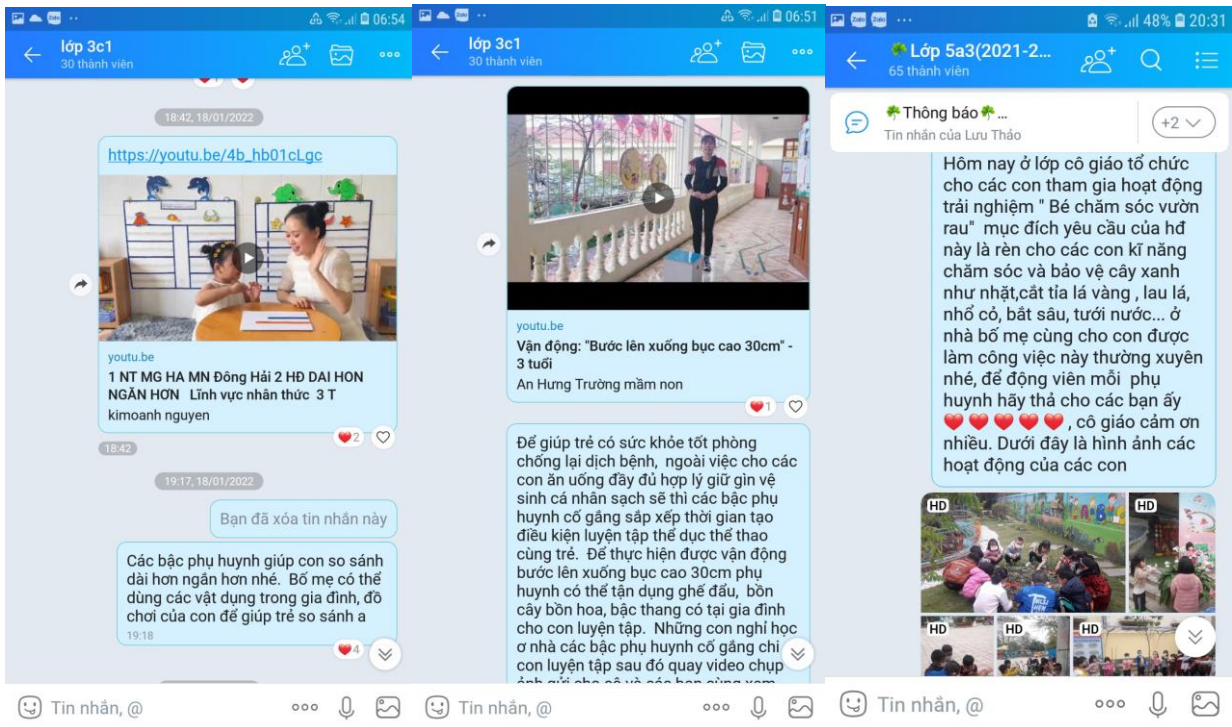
06:54

lớp 3c1
30 thành viên

18:42, 18/01/2022

https://youtu.be/4b_hb01cLgc

youtu.be
1 NT MG HA MN Đông Hải 2 HĐ DAI HON NGĂN HƠN Lĩnh vực nhân thức 3 T
kimoanh nguyen

2

18:42

19:17, 18/01/2022

Bạn đã xóa tin nhắn này

Các bậc phụ huynh giúp con so sánh dài hơn ngắn hơn nhé. Bố mẹ có thể dùng các vật dụng trong gia đình, đồ chơi của con để giúp trẻ so sánh a
19:18

4

Tin nhắn, @

06:51

lớp 3c1
30 thành viên

youtu.be
Vận động: "Bước lên xuống bục cao 30cm" - 3 tuổi
An Hưng Trường mầm non

1

Để giúp trẻ có sức khỏe tốt phòng chống lại dịch bệnh, ngoài việc cho các con ăn uống đầy đủ hợp lý giữ gìn vệ sinh cá nhân sạch sẽ thì các bậc phụ huynh cố gắng sắp xếp thời gian tạo điều kiện luyện tập thể dục thể thao cùng trẻ. Để thực hiện được vận động bước lên xuống bục cao 30cm phụ huynh có thể tận dụng ghế đẩu, bồn cây bồn hoa, bậc thang có tại gia đình cho con luyện tập. Những con nghỉ học ơ nhà các bậc phụ huynh cố gắng chi con luyện tập sau đó quay video chụp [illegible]

Tin nhắn, @

48% 20:31

Lớp 5a3(2021-2...
65 thành viên

Thông báo ...
Tin nhắn của Lưu Thảo
+2

Hôm nay ở lớp cô giáo tổ chức cho các con tham gia hoạt động trải nghiệm " Bé chăm sóc vườn rau" mục đích yêu cầu của hđ này là rèn cho các con kĩ năng chăm sóc và bảo vệ cây xanh như nhặt,cắt tỉa lá vàng , lau lá, nhổ cỏ, bắt sâu, tưới nước... ở nhà bố mẹ cùng cho con được làm công việc này thường xuyên nhé, để động viên mỗi phụ huynh hãy thả cho các bạn ấy ❤️❤️❤️❤️❤️ , cô giáo cảm ơn nhiều. Dưới đây là hình ảnh các hoạt động của các con

HD HD HD HD HD

Tin nhắn, @